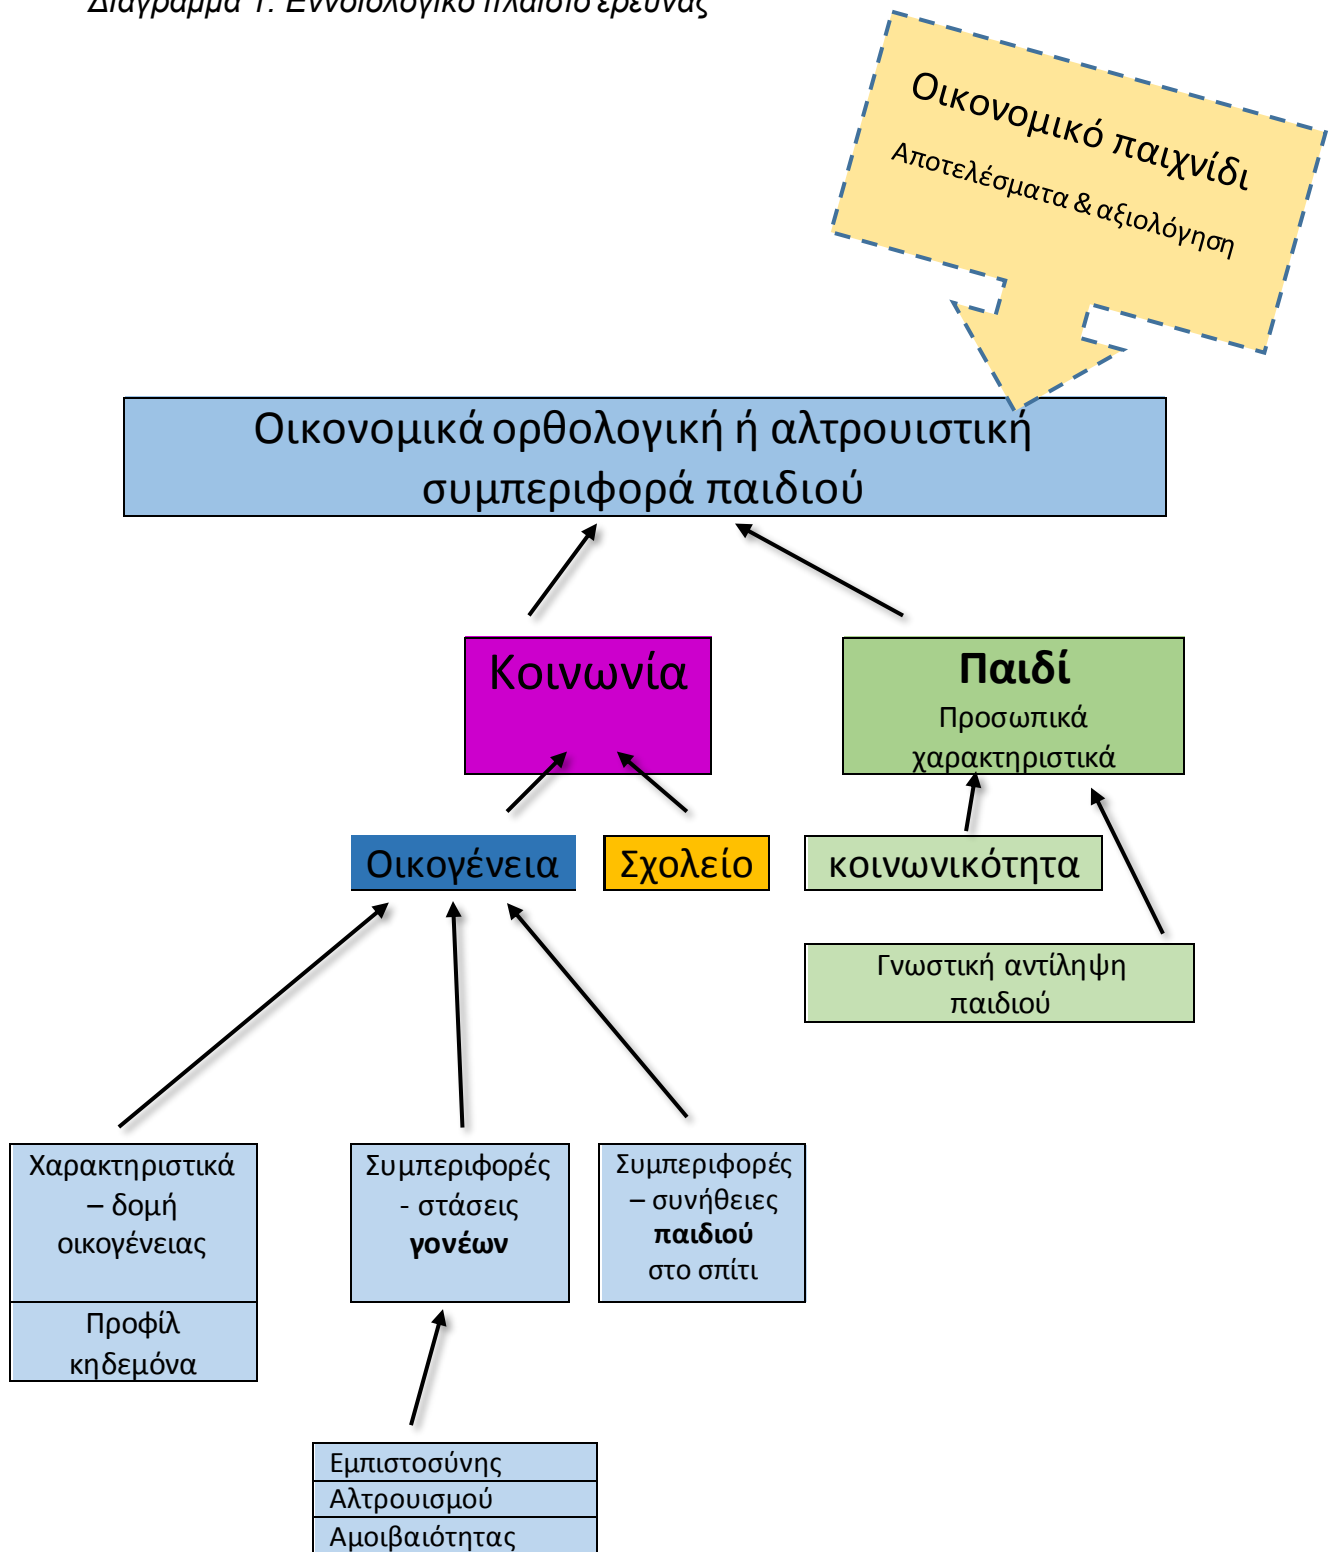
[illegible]

Οικονομικό παιχνίδι
Αποτελέσματα & αξιολόγηση

Οικονομικά ορθολογική ή αλτρουιστική συμπεριφορά παιδιού

Κοινωνία

Παιδί
Προσωπικά χαρακτηριστικά

Οικογένεια

Σχολείο

κοινωνικότητα

Γνωστική αντίληψη παιδιού

Χαρακτηριστικά – δομή οικογένειας

Προφίλ κηδεμόνα

Συμπεριφορές - στάσεις **γονέων**

Συμπεριφορές – συνήθειες **παιδιού** στο σπίτι

Εμπιστοσύνης
Αλτρουισμού
Αμοιβαιότητας